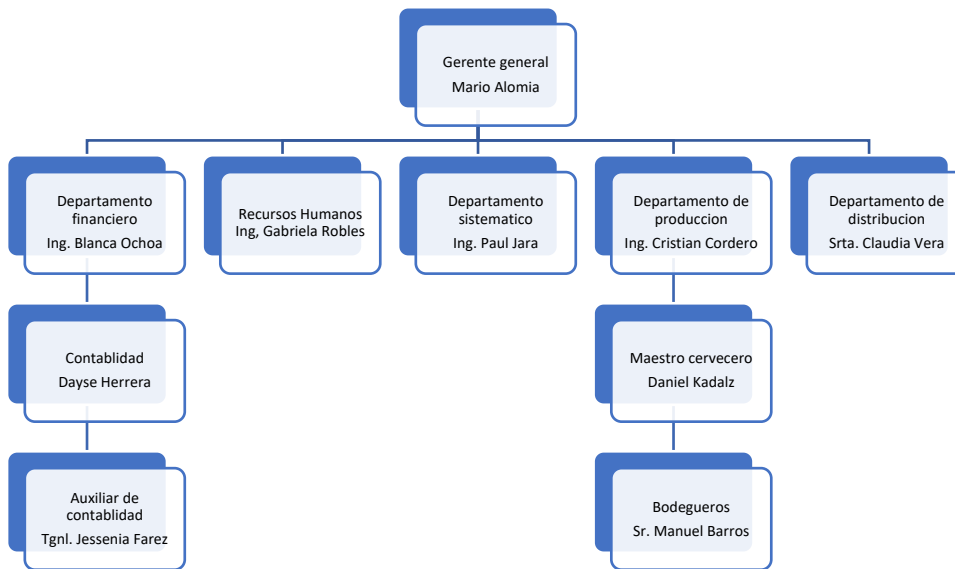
Gerente general
Mario Alomia

Departamento financiero
Ing. Blanca Ochoa

Recursos Humanos
Ing, Gabriela Robles

Departamento sistematico
Ing. Paul Jara

Departamento de produccion
Ing. Cristian Cordero

Departamento de distribucion
Srta. Claudia Vera

Contablidad
Dayse Herrera

Auxiliar de contablidad
Tgnl. Jessenia Farez

Maestro cervecero
Daniel Kadalz

Bodegueros
Sr. Manuel Barros